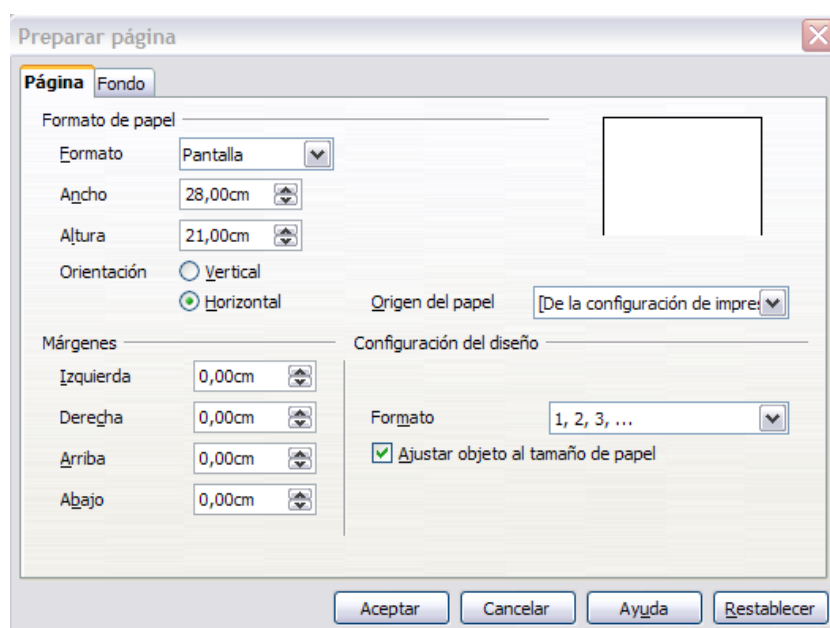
Preparar página

Página Fondo

Formato de papel

Formato Pantalla

Ancho 28,00cm

Altura 21,00cm

Orientación Vertical Horizontal

Origen del papel [De la configuración de impres

Márgenes

Izquierda 0,00cm

Derecha 0,00cm

Arriba 0,00cm

Abajo 0,00cm

Configuración del diseño

Formato 1, 2, 3, ...

Ajustar objeto al tamaño de papel

Aceptar Cancelar Ayuda Restablecer